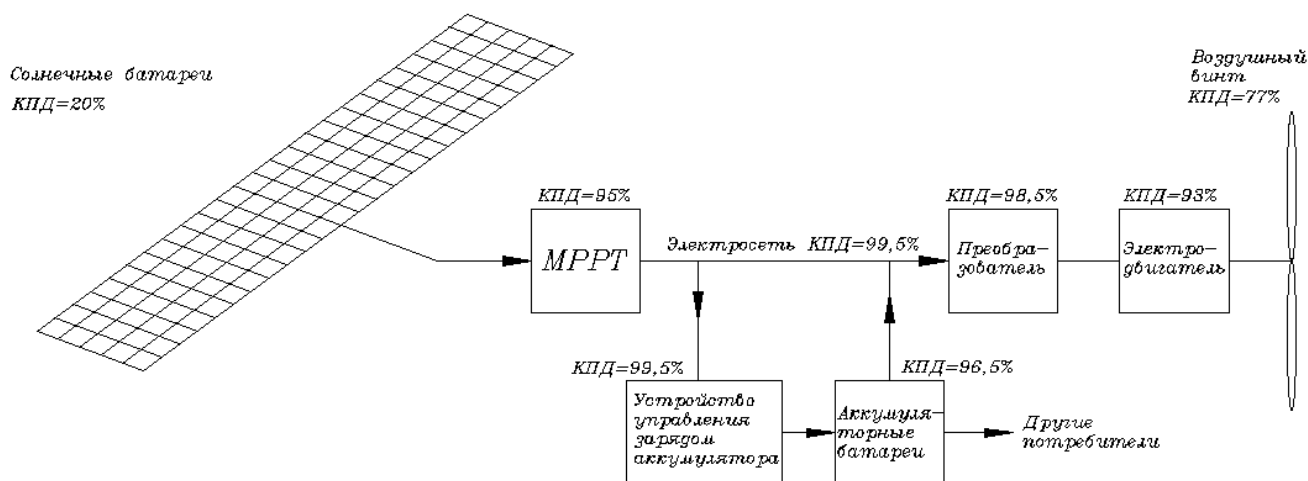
Солнечные батареи
КПД=20%

Воздушный винт
КПД=77%

КПД=95%
MPPT

Электросеть КПД=99,5%

КПД=98,5%
Преобразователь

КПД=93%
Электродвигатель

КПД=99,5%
Устройство управления зарядом аккумулятора

КПД=96,5%
Аккумуляторные батареи

Другие потребители